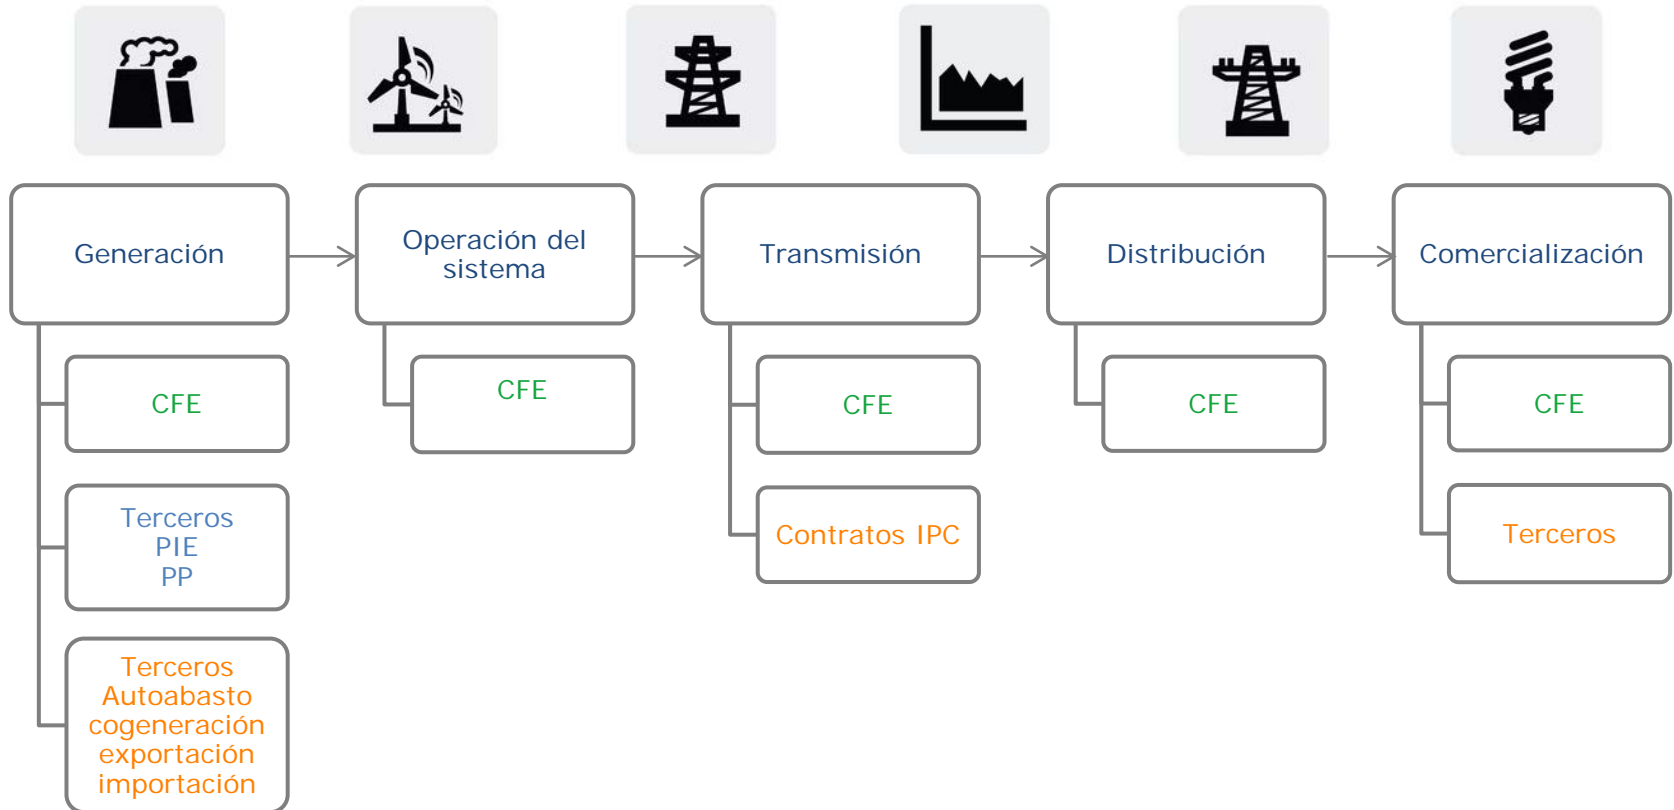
Generación

CFE

Terceros
PIE
PP

Terceros
Autoabasto
cogeneración
exportación
importación

Operación del sistema

CFE

Transmisión

CFE

Contratos IPC

Distribución

CFE

Comercialización

CFE

Terceros